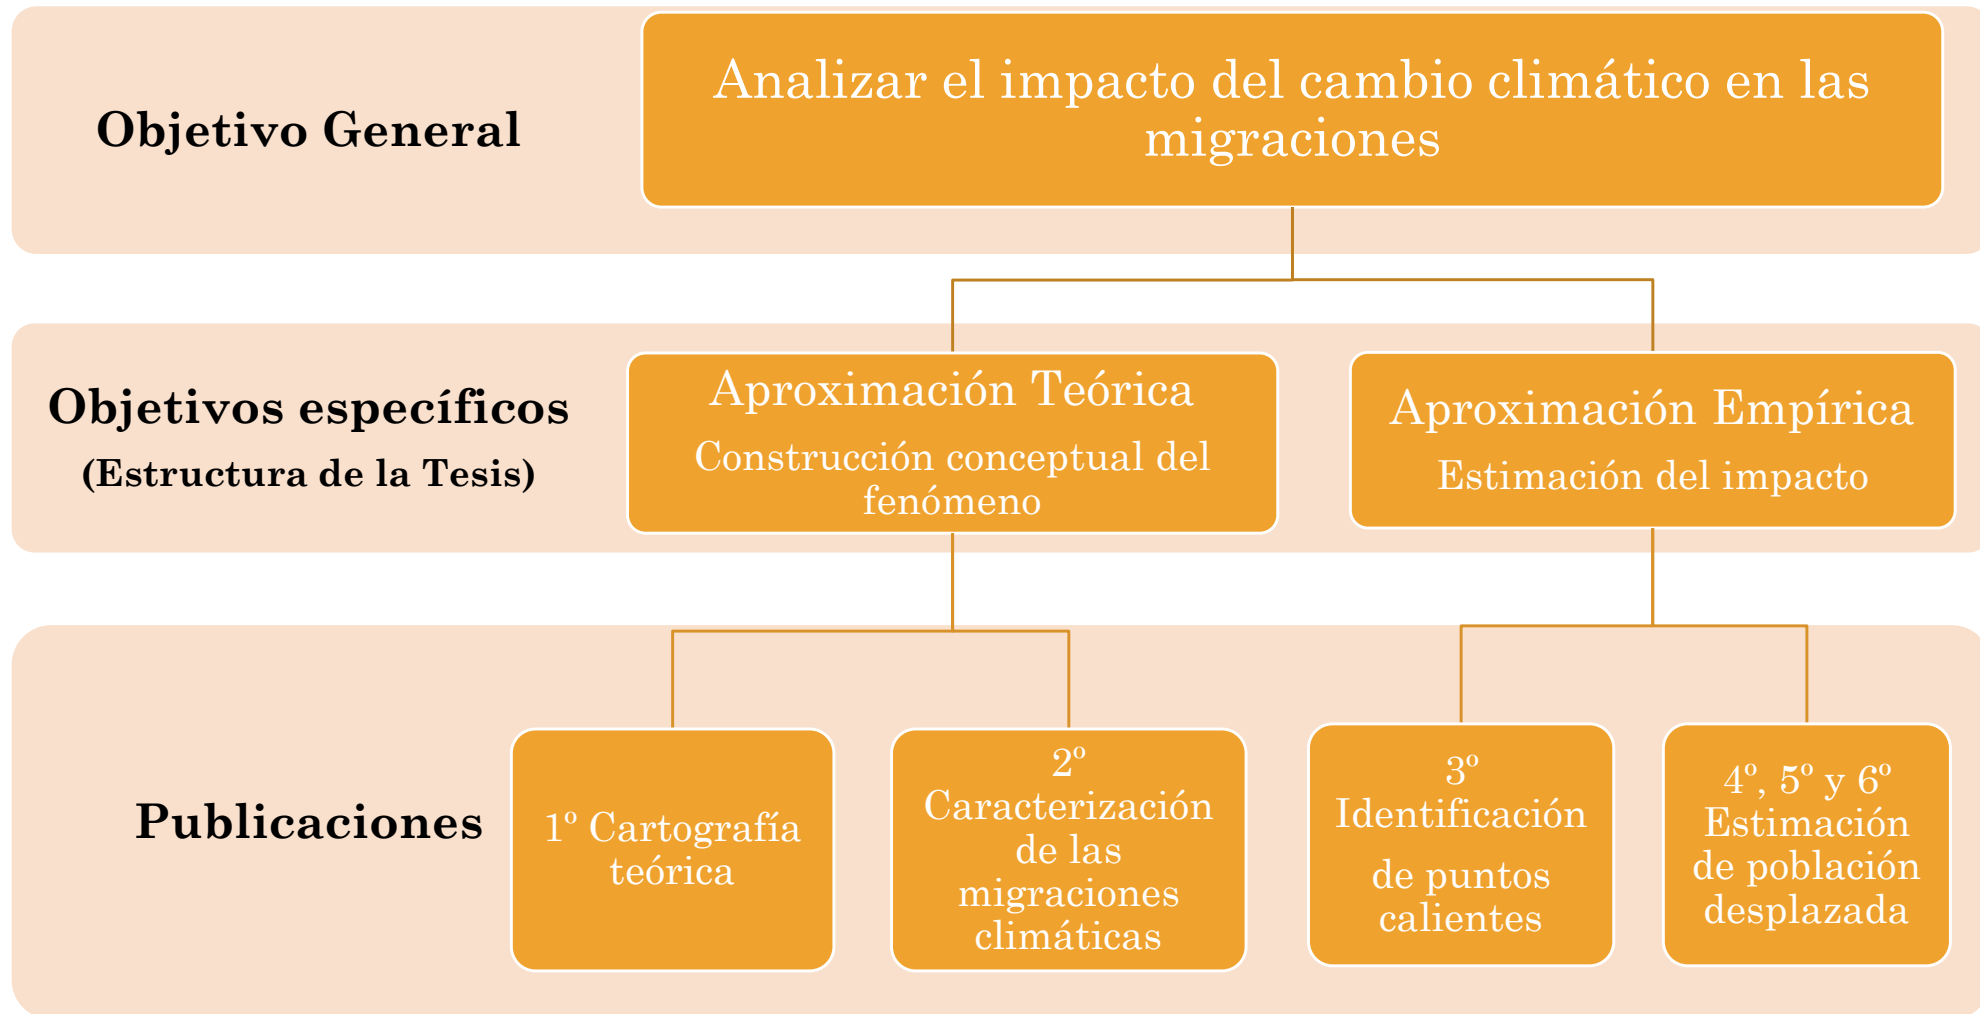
Objetivo General

Analizar el impacto del cambio climático en las migraciones

Objetivos específicos

(Estructura de la Tesis)

Aproximación Teórica

Construcción conceptual del fenómeno

Aproximación Empírica

Estimación del impacto

Publicaciones

1º Cartografía teórica

2º Caracterización de las migraciones climáticas

3º Identificación de puntos calientes

4º, 5º y 6º Estimación de población desplazada